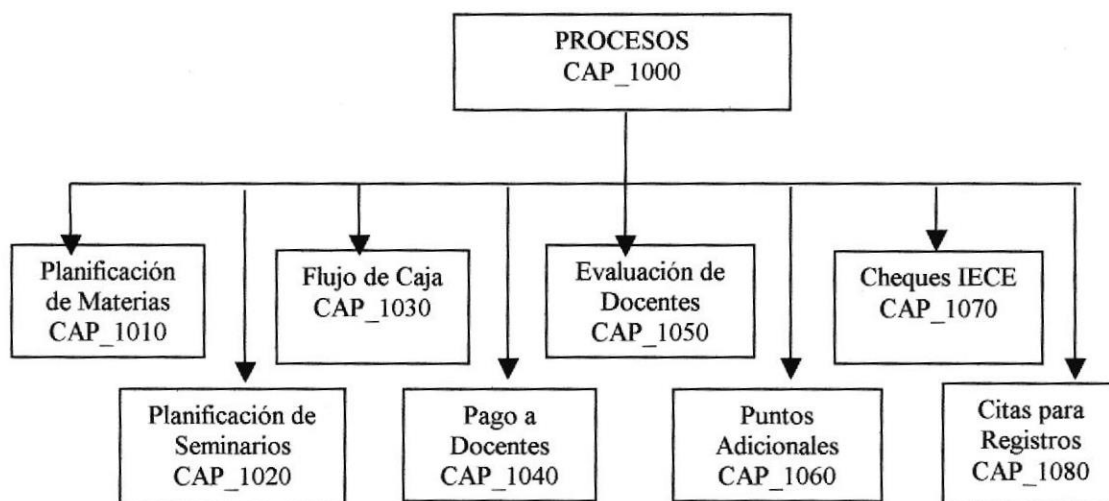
PROCESOS
CAP_1000

Planificación de Materias
CAP_1010

Planificación de Seminarios
CAP_1020

Flujo de Caja
CAP_1030

Pago a Docentes
CAP_1040

Evaluación de Docentes
CAP_1050

Puntos Adicionales
CAP_1060

Cheques IECE
CAP_1070

Citas para Registros
CAP_1080